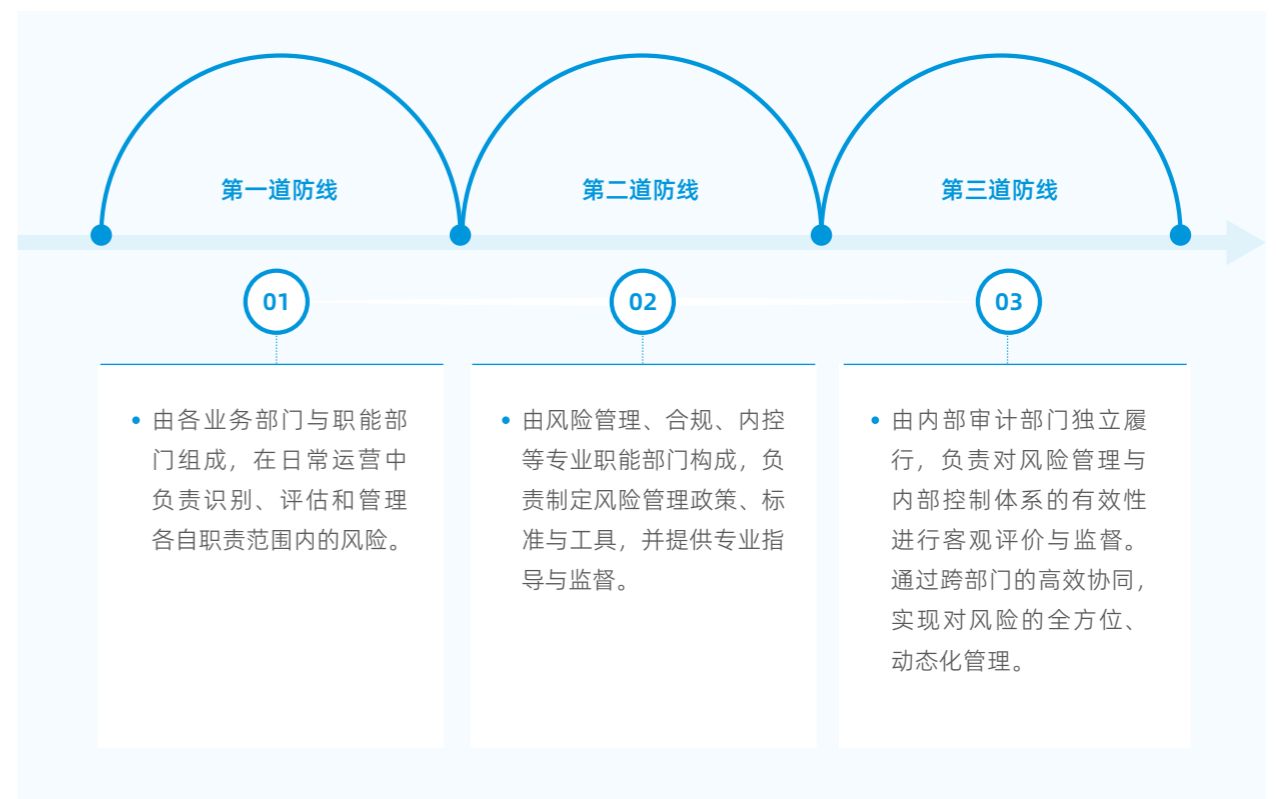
第一道防线

第二道防线

第三道防线

01

02

03

• 由各业务部门与职能部门组成，在日常运营中负责识别、评估和管理各自职责范围内的风险。

• 由风险管理、合规、内控等专业职能部门构成，负责制定风险管理政策、标准与工具，并提供专业指导与监督。

• 由内部审计部门独立履行，负责对风险管理与内部控制体系的有效性进行客观评价与监督。通过跨部门的高效协同，实现对风险的全方位、动态化管理。